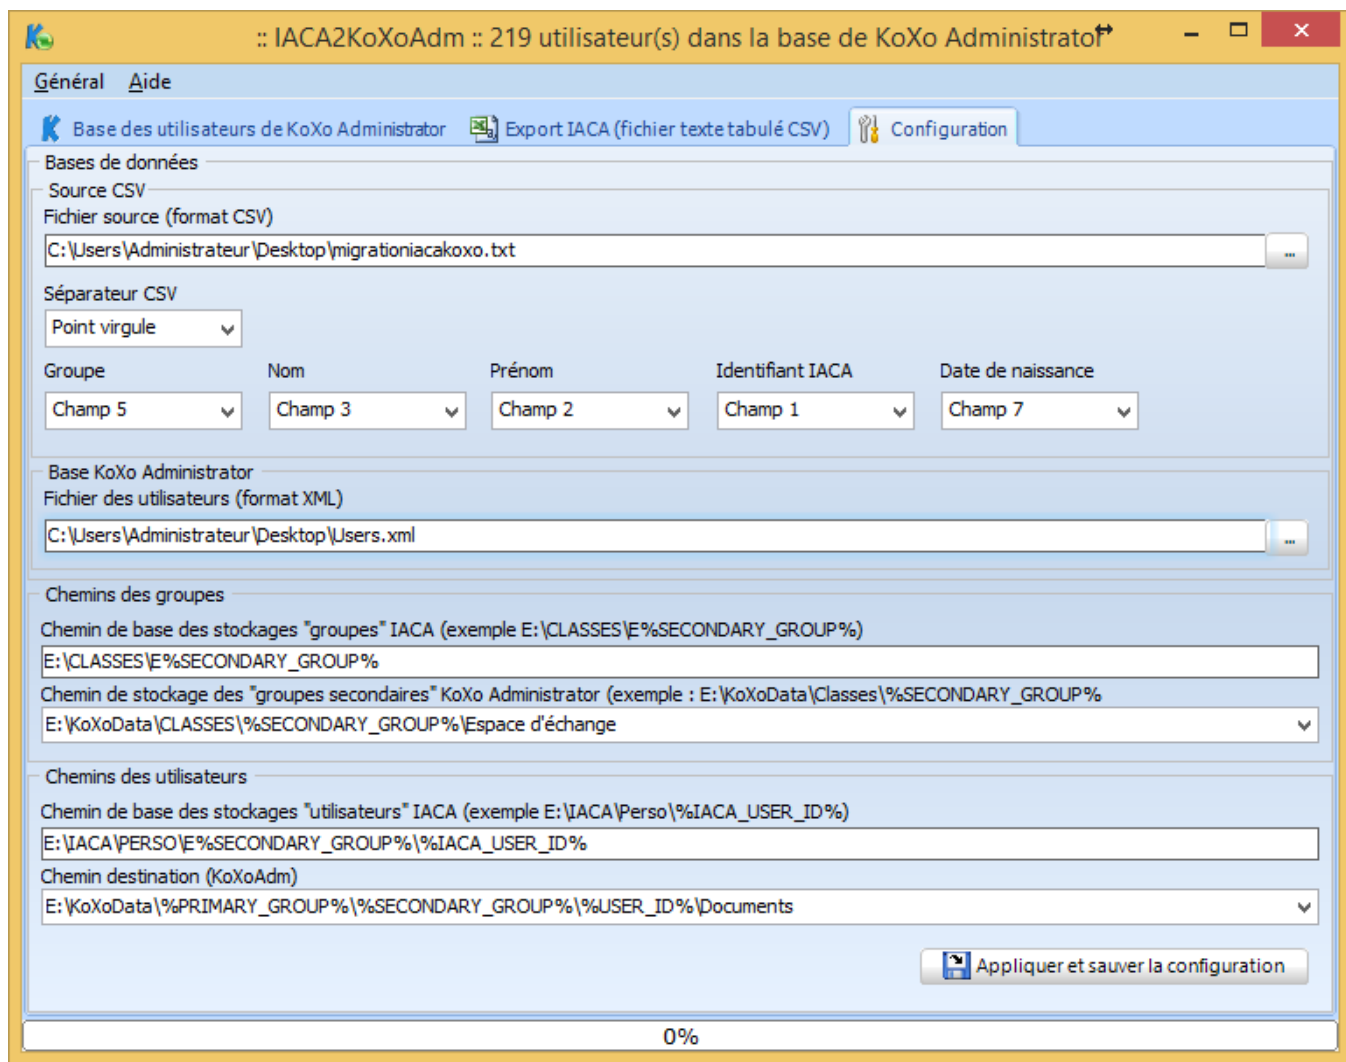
:: IACA2KoXoAdm :: 219 utilisateur(s) dans la base de KoXo Administrator

Général Aide

Base des utilisateurs de KoXo Administrator | Export IACA (fichier texte tabulé CSV) | Configuration

Bases de données

Source CSV

Fichier source (format CSV)

C:\Users\Administrateur\Desktop\migrationiacakoxo.txt

...

Séparateur CSV

Point virgule

| Groupe | Nom | Prénom | Identifiant IACA | Date de naissance |
|---|---|---|---|---|
| Champ 5 | Champ 3 | Champ 2 | Champ 1 | Champ 7 |

Base KoXo Administrator

Fichier des utilisateurs (format XML)

C:\Users\Administrateur\Desktop\Users.xml

...

Chemins des groupes

Chemin de base des stockages "groupes" IACA (exemple E:\CLASSES\E%SECONDARY_GROUP%)

E:\CLASSES\E%SECONDARY_GROUP%

Chemin de stockage des "groupes secondaires" KoXo Administrator (exemple : E:\KoXoData\Classes\%SECONDARY_GROUP%

E:\KoXoData\CLASSES\%SECONDARY_GROUP%\Espace d'échange

Chemins des utilisateurs

Chemin de base des stockages "utilisateurs" IACA (exemple E:\IACA\Perso\%IACA_USER_ID%)

E:\IACA\PERSO\E%SECONDARY_GROUP%\%IACA_USER_ID%

Chemin destination (KoXoAdm)

E:\KoXoData\%PRIMARY_GROUP%\%SECONDARY_GROUP%\%USER_ID%\Documents

Appliquer et sauver la configuration

0%